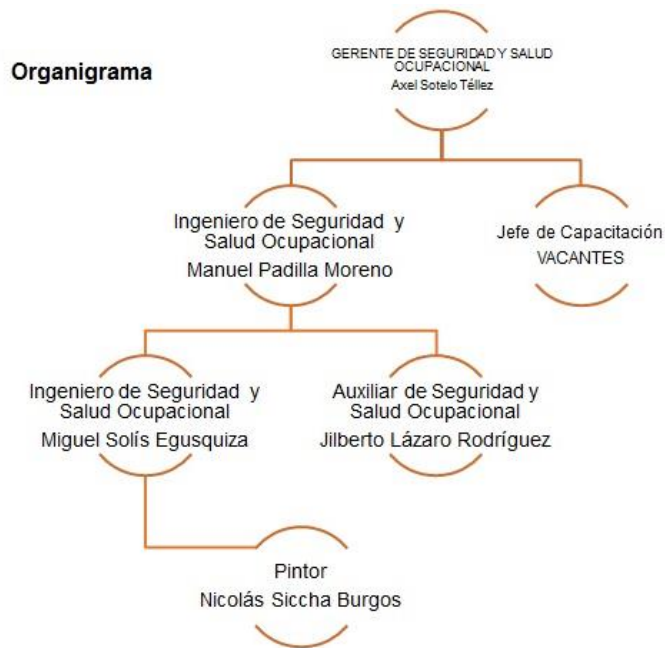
Organigrama

GERENTE DE SEGURIDAD Y SALUD OCUPACIONAL
Axel Sotelo Téllez

Ingeniero de Seguridad y Salud Ocupacional
Manuel Padilla Moreno

Jefe de Capacitación
VACANTES

Ingeniero de Seguridad y Salud Ocupacional
Miguel Solís Egusquiza

Auxiliar de Seguridad y Salud Ocupacional
Jilberto Lázaro Rodríguez

Pintor
Nicolás Siccha Burgos